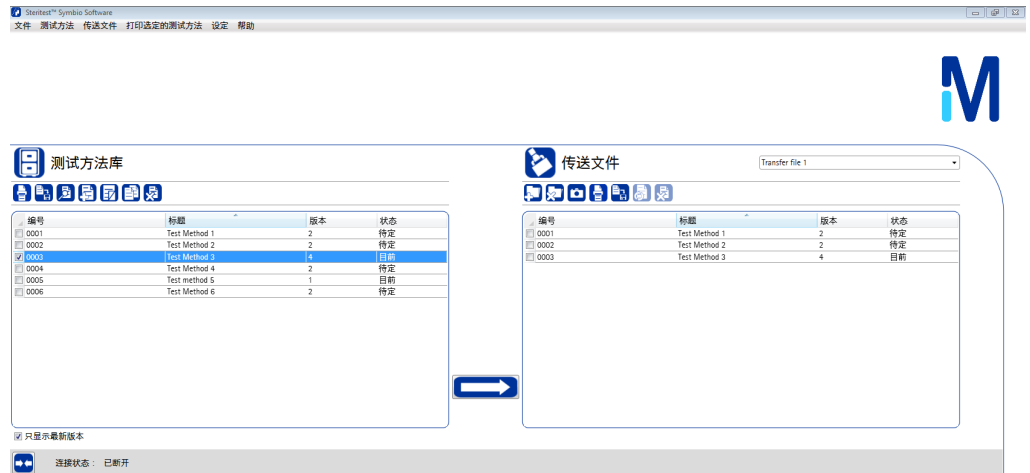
Steritest™ Symbio Software

文件 测试方法 传送文件 打印选定的测试方法 设定 帮助

测试方法库

| 编号 | 标题 | 版本 | 状态 |
|---|---|---|---|
| 0001 | Test Method 1 | 2 | 待定 |
| 0002 | Test Method 2 | 2 | 待定 |
| 0003 | Test Method 3 | 4 | 目前 |
| 0004 | Test Method 4 | 2 | 待定 |
| 0005 | Test method 5 | 1 | 目前 |
| 0006 | Test Method 6 | 2 | 待定 |

只显示最新版本

传送文件

Transfer file 1

| 编号 | 标题 | 版本 | 状态 |
|---|---|---|---|
| 0001 | Test Method 1 | 2 | 待定 |
| 0002 | Test Method 2 | 2 | 待定 |
| 0003 | Test Method 3 | 4 | 目前 |

连接状态： 已断开